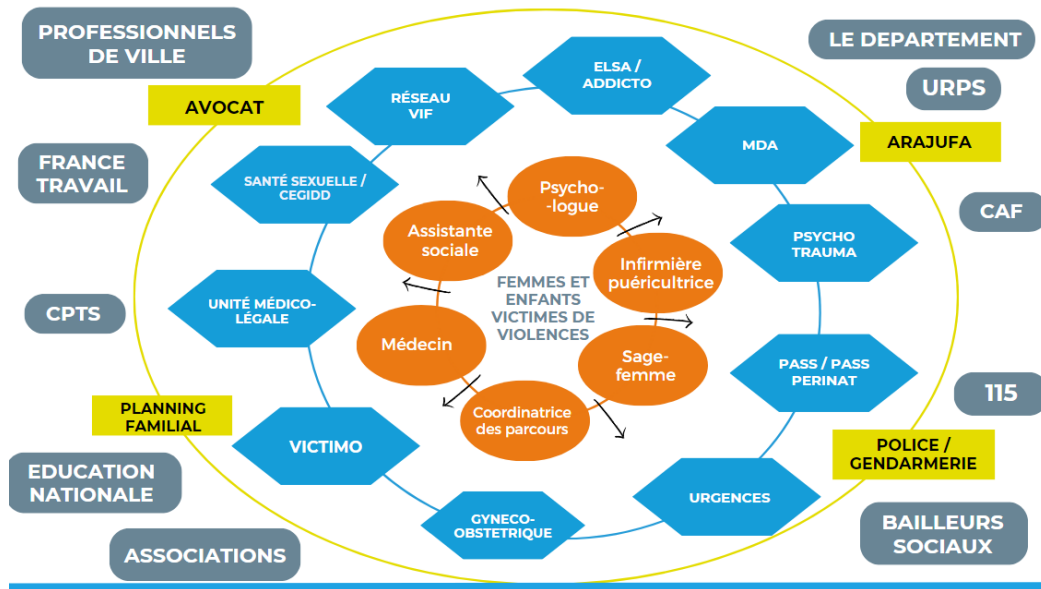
PROFESSIONNELS DE VILLE

LE DEPARTEMENT

URPS

AVOCAT

ELSA / ADDICTO

RÉSEAU VIF

MDA

ARAJUFA

FRANCE TRAVAIL

SANTÉ SEXUELLE / CEGIDD

Psycho-logue

Assistante sociale

CAF

PSYCHO TRAUMA

Infirmière puéricultrice

FEMMES ET ENFANTS VICTIMES DE VIOLENCES

CPTS

UNITÉ MÉDICO-LÉGALE

Médecin

Sage-femme

PASS / PASS PERINAT

115

PLANNING FAMILIAL

Coordinatrice des parcours

VICTIMO

POLICE / GENDARMERIE

EDUCATION NATIONALE

URGENCES

GYNECO-OBSTETRIQUE

BAILLEURS SOCIAUX

ASSOCIATIONS